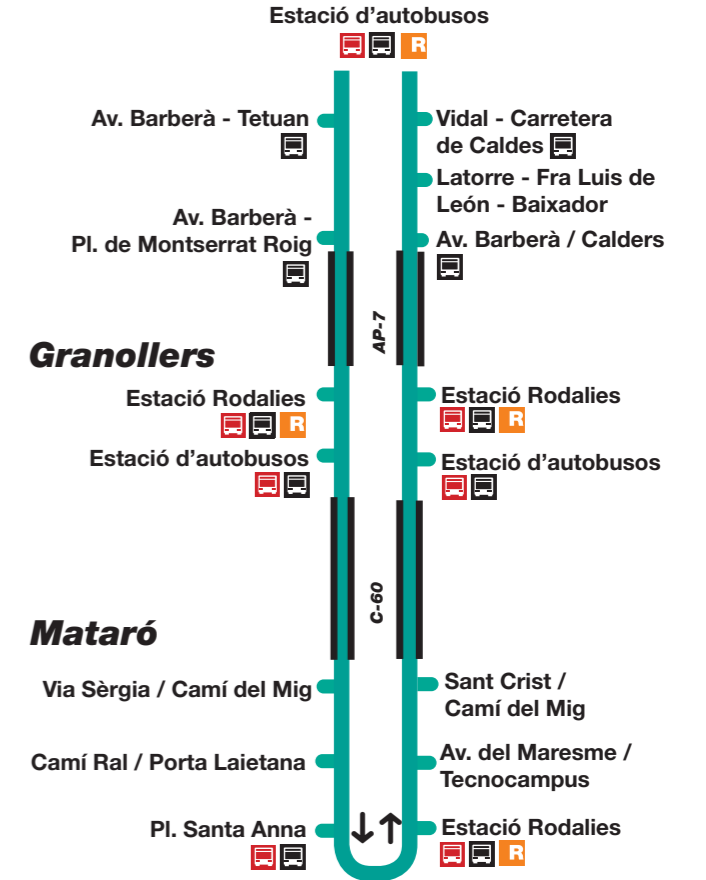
Estació d'autobusos

R

Av. Barberà - Tetuan

Av. Barberà - Pl. de Montserrat Roig

Vidal - Carretera de Caldes

Latorre - Fra Luis de León - Baixador

Av. Barberà / Calders

AP-7

Granollers

Estació Rodalies

R

Estació d'autobusos

Estació Rodalies

R

Estació d'autobusos

C-60

Mataró

Via Sèrgia / Camí del Mig

Camí Ral / Porta Laietana

Pl. Santa Anna

Sant Crist / Camí del Mig

Av. del Maresme / Tecnocampus

Estació Rodalies

R